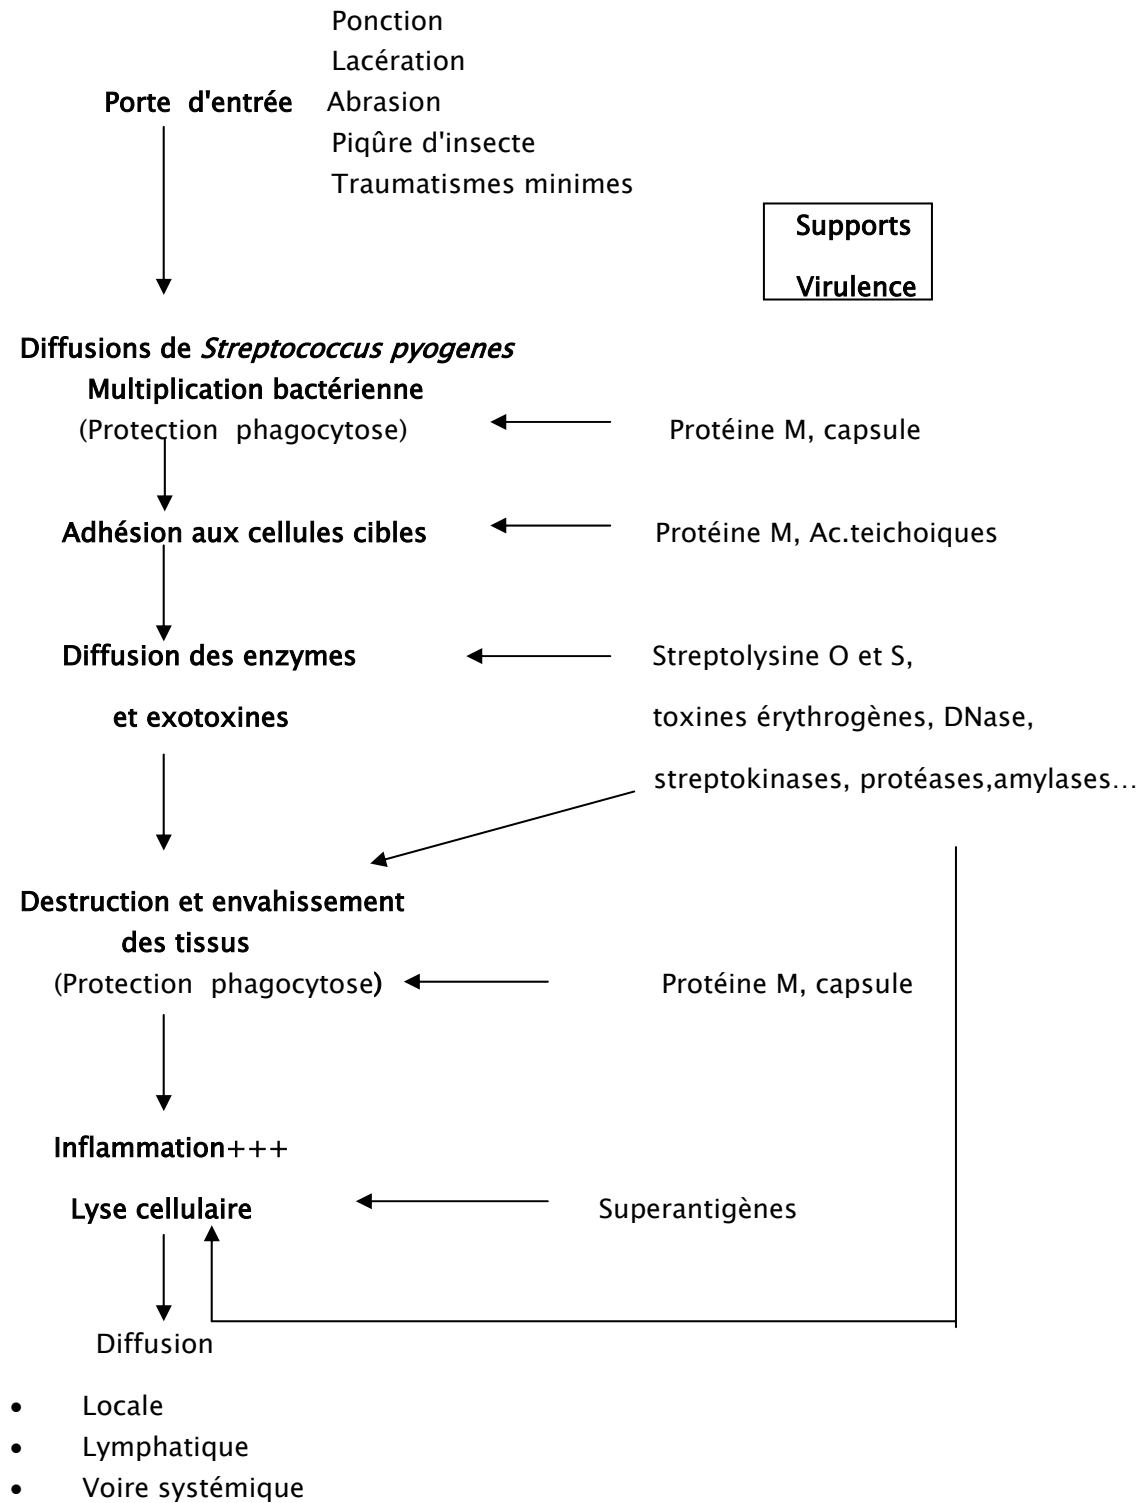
Porte d'entrée

Ponction
Lacération
Abrasion
Piqûre d'insecte
Traumatismes minimes

Supports
Virulence

Diffusions de *Streptococcus pyogenes*
Multiplication bactérienne
(Protection phagocytose)

Protéine M, capsule

Adhésion aux cellules cibles

Protéine M, Ac.teichoiques

Diffusion des enzymes
et exotoxines

Streptolysine O et S,
toxines érythrogènes, DNase,
streptokinases, protéases,amylases…

Destruction et envahissement
des tissus
(Protection phagocytose)

Protéine M, capsule

Inflammation+++
Lyse cellulaire

Superantigènes

Diffusion

- Locale
- Lymphatique
- Voire systémique